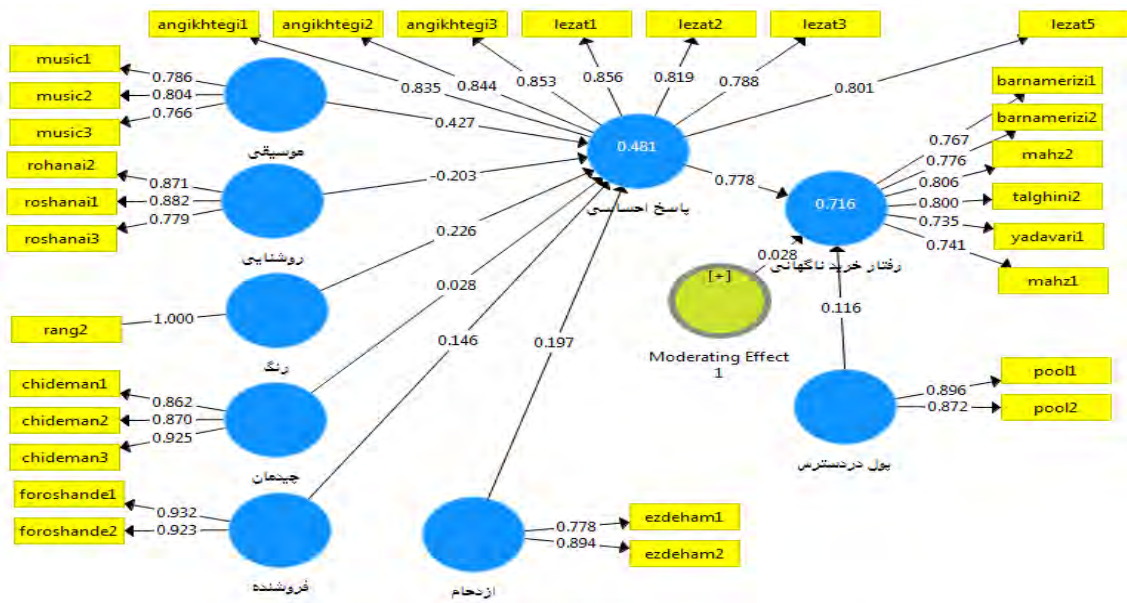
angikhtegi1
angikhtegi2
angikhtegi3
lezat1
lezat2
lezat3
lezat5

music1
music2
music3
0.786
0.804
0.766
موسیقی

0.835
0.844
0.853
0.856
0.819
0.788
0.801
0.427

0.481
پاسخ احساسی

rohanai2
roshanai1
roshanai3
0.871
0.882
0.779
-0.203
روشنایی

0.226
rang2
1.000
رنگ

0.028
0.146
0.197

chideman1
chideman2
chideman3
0.862
0.870
0.925
چیدمان

foroshande1
foroshande2
0.932
0.923
فروشنده

ازدحام
0.778
0.894
ezdeham1
ezdeham2

0.778
0.716
رفتار خرید ناگهانی
0.028
[+]
Moderating Effect 1
0.116

barnamerizi1
barnamerizi2
mahz2
talghini2
yadavari1
mahz1
0.767
0.776
0.806
0.800
0.735
0.741

پول دردسترس
0.896
0.872
pool1
pool2